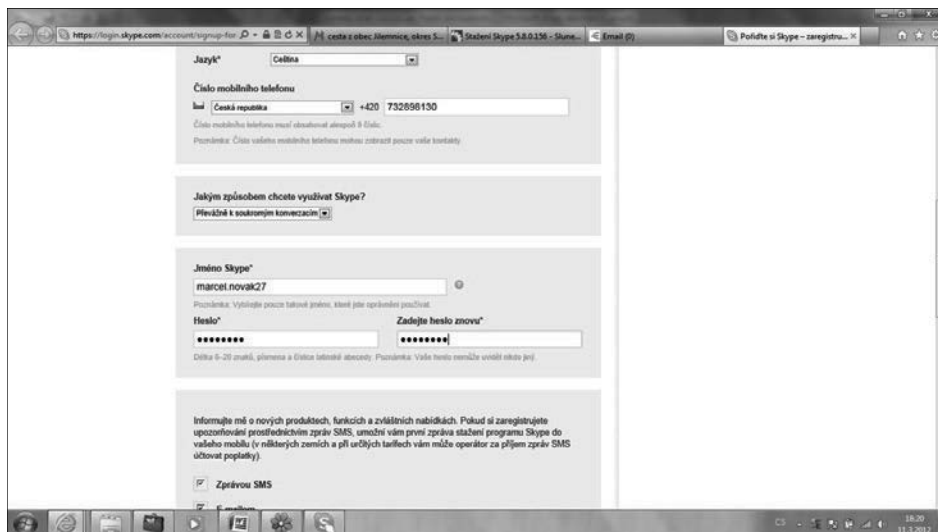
https://login.skype.com/account/signup-for | cesta z obec Jilemnice, okres S... | Stažení Skype 5.8.0.156 - Slune... | Email (0) | Pořiďte si Skype – zaregistru... ×

Jazyk* Čeština

Číslo mobilního telefonu
Česká republika +420 732698130
Číslo mobilního telefonu musí obsahovat alespoň 8 číslic.
Poznámka: Číslo vašeho mobilního telefonu mohou zobrazit pouze vaše kontakty.

Jakým způsobem chcete využívat Skype?
Převážně k soukromým konverzacím

Jméno Skype*
marcel.novak27
Poznámka: Vyberte pouze takové jméno, které jste oprávněni používat.
Heslo* Zadejte heslo znovu*
•••••••• ••••••••
Délka 6–20 znaků, písmena a číslice latinské abecedy. Poznámka: Vaše heslo nemůže uvidět nikdo jiný.

Informujte mě o nových produktech, funkcích a zvláštních nabídkách. Pokud si zaregistrujete upozorňování prostřednictvím zpráv SMS, umožní vám první zpráva stažení programu Skype do vašeho mobilu (v některých zemích a při určitých tarifech vám může operátor za příjem zpráv SMS účtovat poplatky).

Zprávou SMS
E-mailem

CS 18:20 11.3.2012